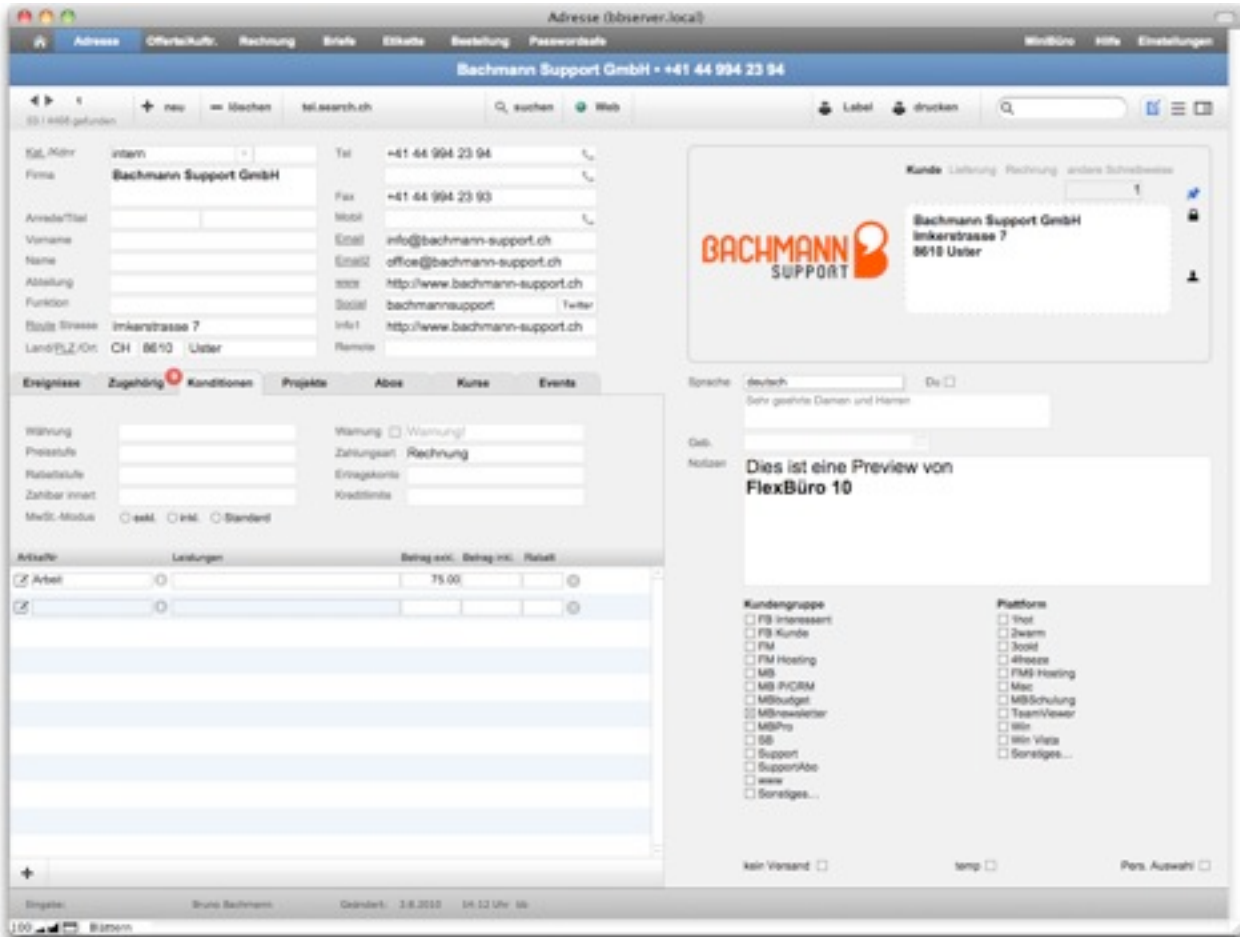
Adresse (bbserver.local)

Adresse Offerte/Auftr. Rechnung Briefe Etikette Bestellung Passwordsafe MiniBüro Hilfe Einstellungen

Bachmann Support GmbH • +41 44 994 23 94

1
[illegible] gefunden

+ neu — löschen tel.search.ch suchen Web Label drucken

Kat./Kdnr intern
Firma Bachmann Support GmbH
Anrede/Titel
Vorname
Name
Abteilung
Funktion
Route Strasse Imkerstrasse 7
Land/PLZ/Ort CH 8610 Uster

Tel +41 44 994 23 94
Fax +41 44 994 23 93
Mobil
Email info@bachmann-support.ch
Email2 office@bachmann-support.ch
www http://www.bachmann-support.ch
Social bachmannsupport Twitter
Info1 http://www.bachmann-support.ch
Remote

Kunde Lieferung Rechnung andere Schreibweise
1
Bachmann Support GmbH
Imkerstrasse 7
8610 Uster

BACHMANN SUPPORT

Ereignisse Zugehörig Konditionen Projekte Abos Kurse Events

Währung
Preisstufe
Rabattstufe
Zahlbar innert
MwSt.-Modus exkl. inkl. Standard

Warnung Warnung!
Zahlungsart Rechnung
Ertragskonto
Kreditlimite

| Artikelnr | Leistungen | Betrag exkl. | Betrag inkl. | Rabatt |
|---|---|---|---|---|
| Arbeit | | 75.00 | | |

Sprache deutsch Du
Sehr geehrte Damen und Herren
Geb.
Notizen
Dies ist eine Preview von
FlexBüro 10

Kundengruppe
FB Interessent
FB Kunde
FM
FM Hosting
MB
MB P/CRM
MBbudget
MBnewsletter
MBPro
SB
Support
SupportAbo
www
Sonstiges...

Plattform
1hot
2warm
3cold
4freeze
FM9 Hosting
Mac
MBSchulung
TeamViewer
Win
Win Vista
Sonstiges...

kein Versand temp Pers. Auswahl

Eingabe: Bruno Bachmann Geändert: 3.8.2010 14:12 Uhr bb

100 Blättern